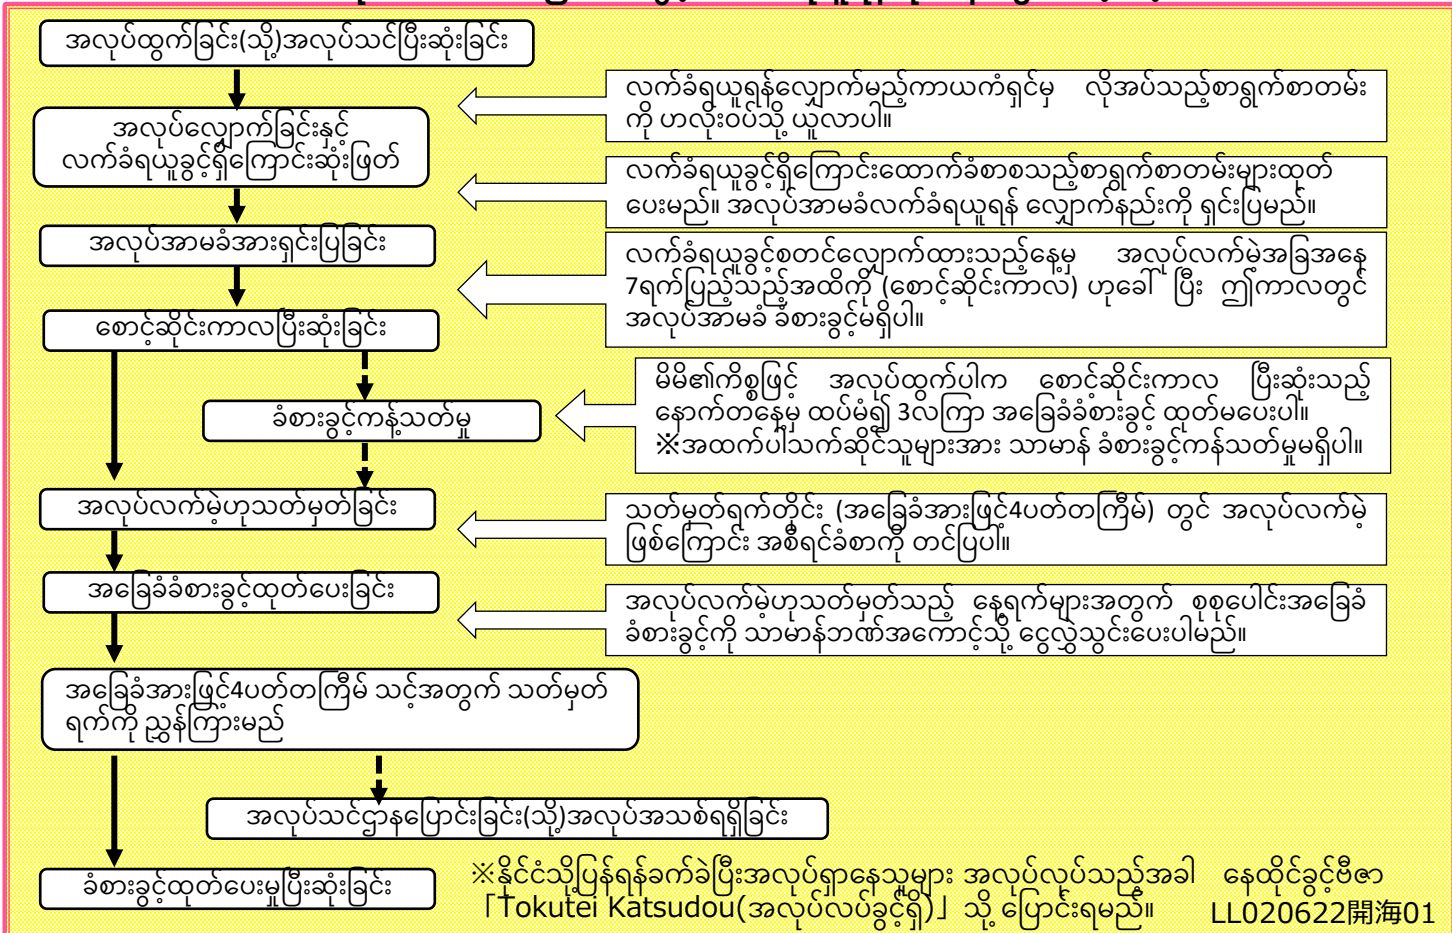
အလုပ်ထွက်ခြင်း(သို့)အလုပ်သင်ပြီးဆုံးခြင်း

လက်ခံရယူရန်လျှောက်မည့်ကာယကံရှင်မှ လိုအပ်သည့်စာရွက်စာတမ်းကို ဟလိုးဝပ်သို့ ယူလာပါ။

အလုပ်လျှောက်ခြင်းနှင့် လက်ခံရယူခွင့်ရှိကြောင်းဆုံးဖြတ်

လက်ခံရယူခွင့်ရှိကြောင်းထောက်ခံစာစသည့်စာရွက်စာတမ်းများထုတ်ပေးမည်။ အလုပ်အာမခံလက်ခံရယူရန် လျှောက်နည်းကို ရှင်းပြမည်။

အလုပ်အာမခံအားရှင်းပြခြင်း

လက်ခံရယူခွင့်စတင်လျှောက်ထားသည့်နေ့မှ အလုပ်လက်မဲ့အခြေအနေ 7ရက်ပြည့်သည့်အထိကို (စောင့်ဆိုင်းကာလ) ဟုခေါ်ပြီး ဤကာလတွင် အလုပ်အာမခံ ခံစားခွင့်မရှိပါ။

စောင့်ဆိုင်းကာလပြီးဆုံးခြင်း

မိမိ၏ကိစ္စဖြင့် အလုပ်ထွက်ပါက စောင့်ဆိုင်းကာလ ပြီးဆုံးသည့်နောက်တနေ့မှ ထပ်မံ၍ 3လကြာ အခြေခံခံစားခွင့် ထုတ်မပေးပါ။
※အထက်ပါသက်ဆိုင်သူများအား သာမာန် ခံစားခွင့်ကန့်သတ်မှုမရှိပါ။

ခံစားခွင့်ကန့်သတ်မှု

အလုပ်လက်မဲ့ဟုသတ်မှတ်ခြင်း

သတ်မှတ်ရက်တိုင်း (အခြေခံအားဖြင့်4ပတ်တကြိမ်) တွင် အလုပ်လက်မဲ့ဖြစ်ကြောင်း အစီရင်ခံစာကို တင်ပြပါ။

အခြေခံခံစားခွင့်ထုတ်ပေးခြင်း

အလုပ်လက်မဲ့ဟုသတ်မှတ်သည့် နေ့ရက်များအတွက် စုစုပေါင်းအခြေခံခံစားခွင့်ကို သာမာန်ဘဏ်အကောင့်သို့ ငွေလွှဲသွင်းပေးပါမည်။

အခြေခံအားဖြင့်4ပတ်တကြိမ် သင့်အတွက် သတ်မှတ်ရက်ကို ညွှန်ကြားမည်

အလုပ်သင်ဌာနပြောင်းခြင်း(သို့)အလုပ်အသစ်ရရှိခြင်း

ခံစားခွင့်ထုတ်ပေးမှုပြီးဆုံးခြင်း

※နိုင်ငံသို့ပြန်ရန်ခက်ခဲပြီးအလုပ်ရှာနေသူများ အလုပ်လုပ်သည့်အခါ နေထိုင်ခွင့်ဗီဇာ「Tokutei Katsudou(အလုပ်လုပ်ခွင့်ရှိ)」သို့ ပြောင်းရမည်။

LL020622開海01